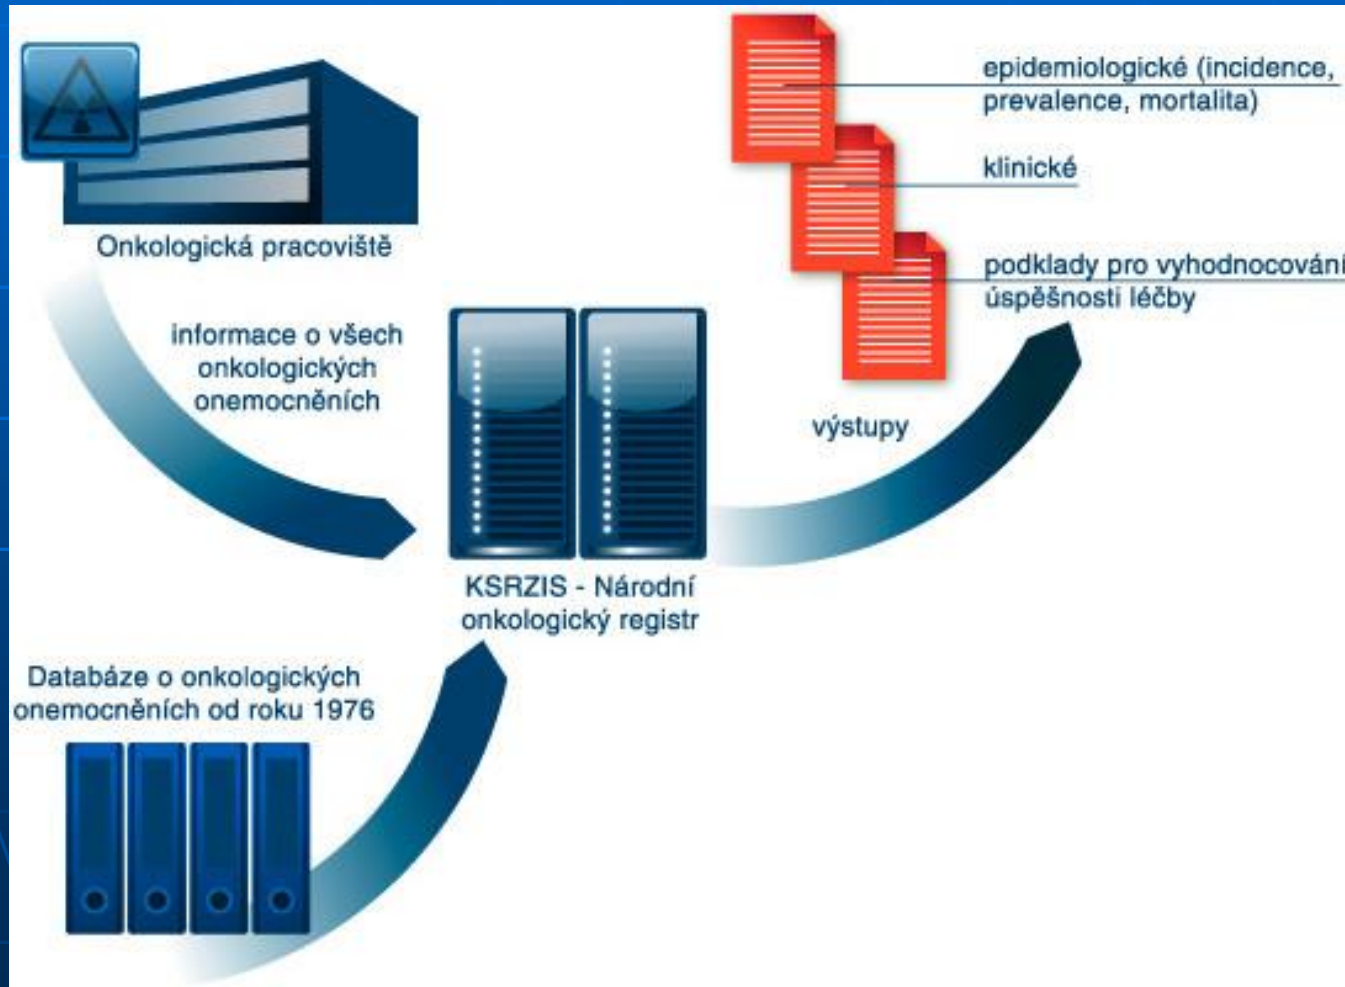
Onkologická pracoviště

informace o všech onkologických onemocněních

KSRZIS - Národní onkologický registr

Databáze o onkologických onemocněních od roku 1976

epidemiologické (incidence, prevalence, mortalita)

klinické

podklady pro vyhodnocování úspěšnosti léčby

výstupy